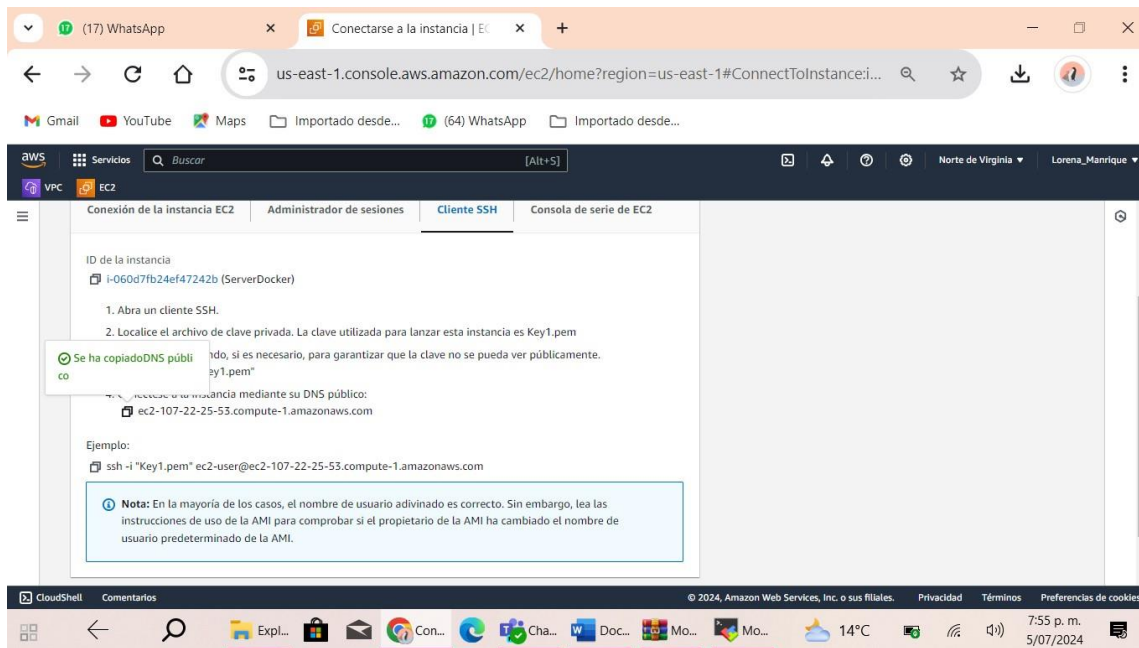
(17) WhatsApp
Conectarse a la instancia | EC
us-east-1.console.aws.amazon.com/ec2/home?region=us-east-1#ConnectToInstance:i...
Gmail YouTube Maps Importado desde... (64) WhatsApp Importado desde...
aws Servicios Buscar [Alt+S] Norte de Virginia ▼ Lorena_Manrique ▼
VPC EC2

Conexión de la instancia EC2 | Administrador de sesiones | Cliente SSH | Consola de serie de EC2

ID de la instancia
i-060d7fb24ef47242b (ServerDocker)

1. Abra un cliente SSH.
2. Localice el archivo de clave privada. La clave utilizada para lanzar esta instancia es Key1.pem
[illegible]ndo, si es necesario, para garantizar que la clave no se pueda ver públicamente.
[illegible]ey1.pem"
4. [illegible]ectese a la instancia mediante su DNS público:
ec2-107-22-25-53.compute-1.amazonaws.com

Se ha copiadoDNS público

Ejemplo:
ssh -i "Key1.pem" ec2-user@ec2-107-22-25-53.compute-1.amazonaws.com

Nota: En la mayoría de los casos, el nombre de usuario adivinado es correcto. Sin embargo, lea las instrucciones de uso de la AMI para comprobar si el propietario de la AMI ha cambiado el nombre de usuario predeterminado de la AMI.

CloudShell Comentarios © 2024, Amazon Web Services, Inc. o sus filiales. Privacidad Términos Preferencias de cookies

Expl... Con... Cha... Doc... Mo... Mo... 14°C 7:55 p. m. 5/07/2024